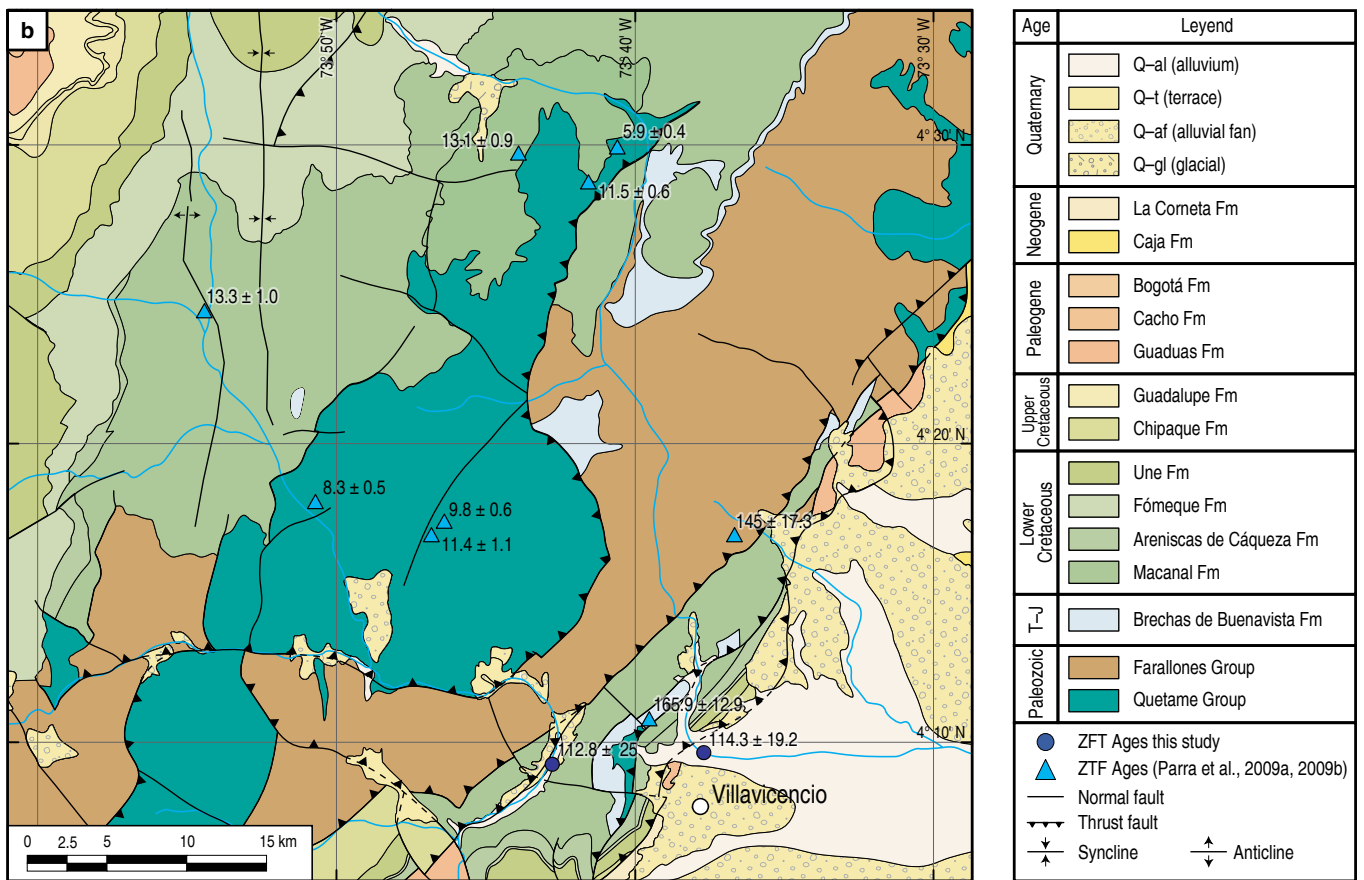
b

73° 50' W
73° 40' W
73° 30' W
4° 30' N
4° 20' N
4° 10' N

13.1 ± 0.9
5.9 ± 0.4
11.5 ± 0.6
13.3 ± 1.0
8.3 ± 0.5
9.8 ± 0.6
11.4 ± 1.1
145 ± 17.3
165.9 ± 12.9
112.8 ± 25
114.3 ± 19.2
Villavicencio

0 2.5 5 10 15 km

| Age | Leyend |
|---|---|
| Quaternary | Q–al (alluvium) |
| | Q–t (terrace) |
| | Q–af (alluvial fan) |
| | Q–gl (glacial) |
| Neogene | La Corneta Fm |
| | Caja Fm |
| Paleogene | Bogotá Fm |
| | Cacho Fm |
| | Guaduas Fm |
| Upper Cretaceous | Guadalupe Fm |
| | Chipaque Fm |
| Lower Cretaceous | Une Fm |
| | Fómeque Fm |
| | Areniscas de Cáqueza Fm |
| | Macanal Fm |
| T–J | Brechas de Buenavista Fm |
| Paleozoic | Farallones Group |
| | Quetame Group |

ZFT Ages this study
ZTF Ages (Parra et al., 2009a, 2009b)
Normal fault
Thrust fault
Syncline
Anticline